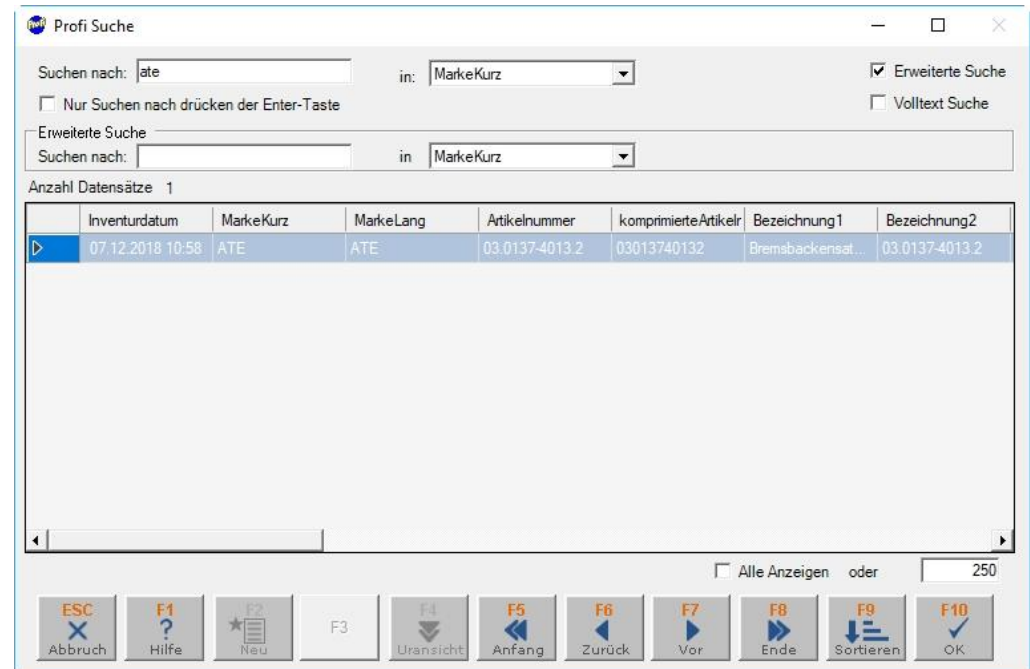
Profi Suche

Suchen nach: ate
in: MarkeKurz
Erweiterte Suche
Nur Suchen nach drücken der Enter-Taste
Volltext Suche

Erweiterte Suche
Suchen nach:
in MarkeKurz

Anzahl Datensätze 1

| | Inventurdatum | MarkeKurz | MarkeLang | Artikelnummer | komprimierteArtikelr | Bezeichnung1 | Bezeichnung2 |
|---|---|---|---|---|---|---|---|
| | 07.12.2018 10:58 | ATE | ATE | 03.0137-4013.2 | 03013740132 | Bremsbackensat... | 03.0137-4013.2 |

Alle Anzeigen oder 250

ESC Abbruch
F1 Hilfe
F2 Neu
F3
F4 Uransicht
F5 Anfang
F6 Zurück
F7 Vor
F8 Ende
F9 Sortieren
F10 OK